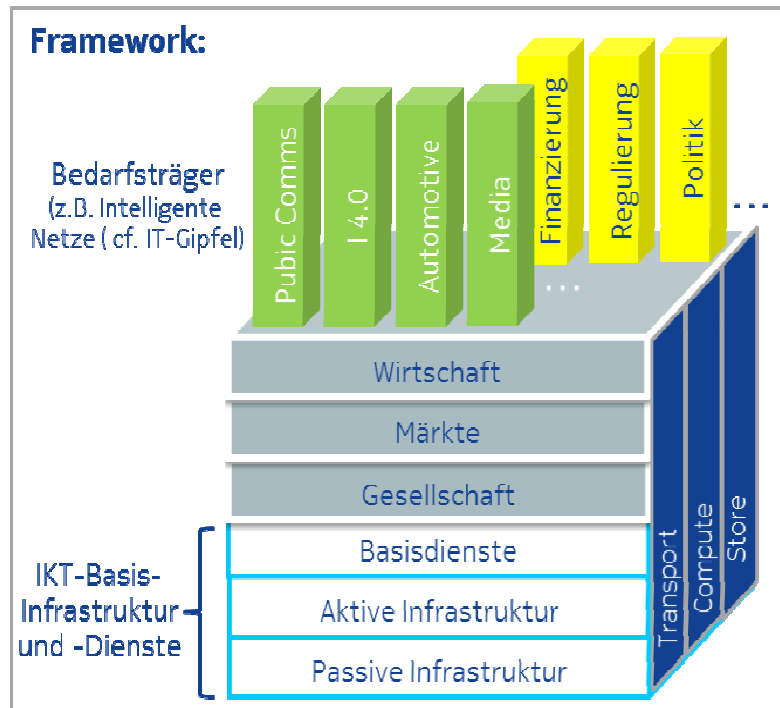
Framework:

Bedarfsträger (z.B. Intelligente Netze ( cf. IT-Gipfel)

Pubic Comms

I 4.0

Automotive

Media

Finanzierung

Regulierung

Politik

...

...

Wirtschaft

Märkte

Gesellschaft

Basisdienste

Aktive Infrastruktur

Passive Infrastruktur

Transport

Compute

Store

IKT-Basis-Infrastruktur und -Dienste